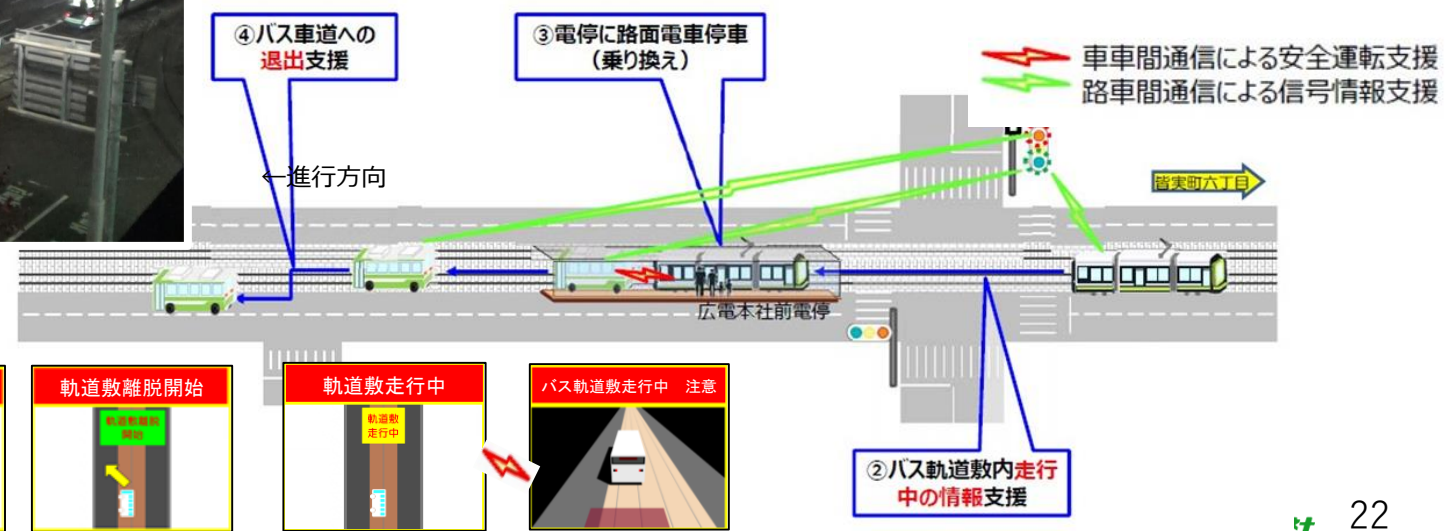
④バス車道への退出支援

③電停に路面電車停車（乗り換え）

車車間通信による安全運転支援
路車間通信による信号情報支援

←進行方向

皆実町六丁目

広電本社前電停

軌道敷離脱開始

軌道敷離脱開始

軌道敷走行中

軌道敷走行中

バス軌道敷走行中　注意

②バス軌道敷内走行中の情報支援

22